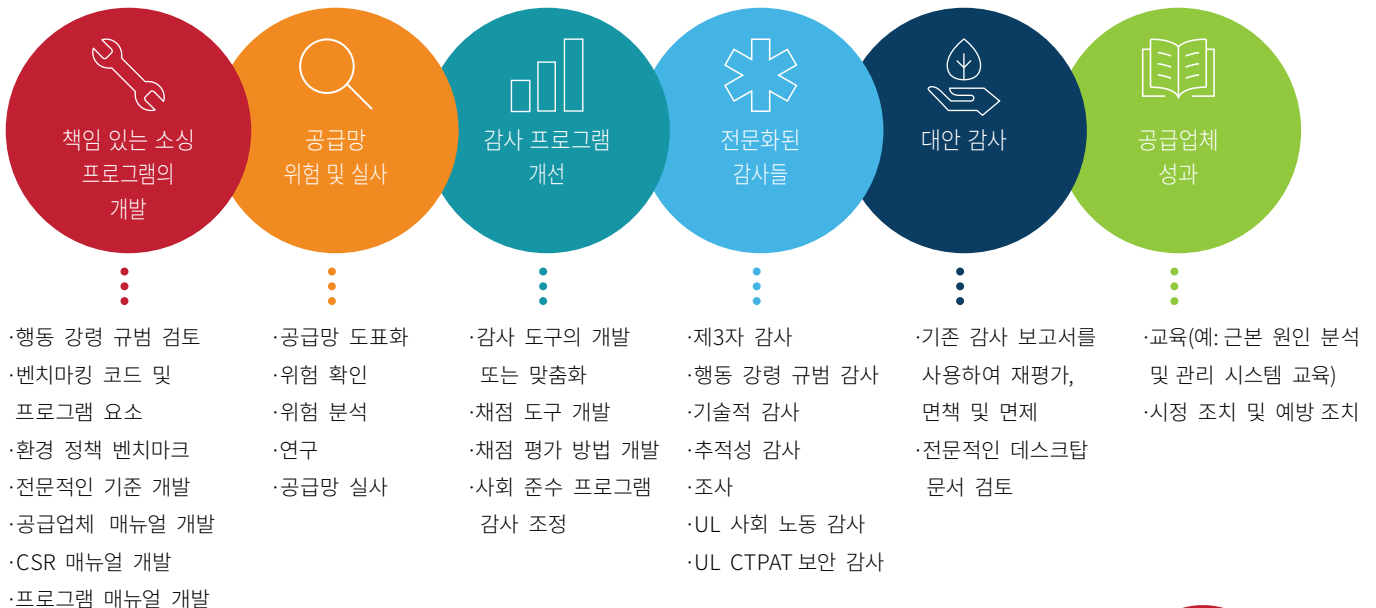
책임 있는 소싱 프로그램의 개발

·행동 강령 규범 검토
·벤치마킹 코드 및 프로그램 요소
·환경 정책 벤치마크
·전문적인 기준 개발
·공급업체 매뉴얼 개발
·CSR 매뉴얼 개발
·프로그램 매뉴얼 개발

공급망 위험 및 실사

·공급망 도표화
·위험 확인
·위험 분석
·연구
·공급망 실사

감사 프로그램 개선

·감사 도구의 개발 또는 맞춤화
·채점 도구 개발
·채점 평가 방법 개발
·사회 준수 프로그램 감사 조정

전문화된 감사들

·제3자 감사
·행동 강령 규범 감사
·기술적 감사
·추적성 감사
·조사
·UL 사회 노동 감사
·UL CTPAT 보안 감사

대안 감사

·기존 감사 보고서를 사용하여 재평가, 면책 및 면제
·전문적인 데스크탑 문서 검토

공급업체 성과

·교육(예: 근본 원인 분석 및 관리 시스템 교육)
·시정 조치 및 예방 조치